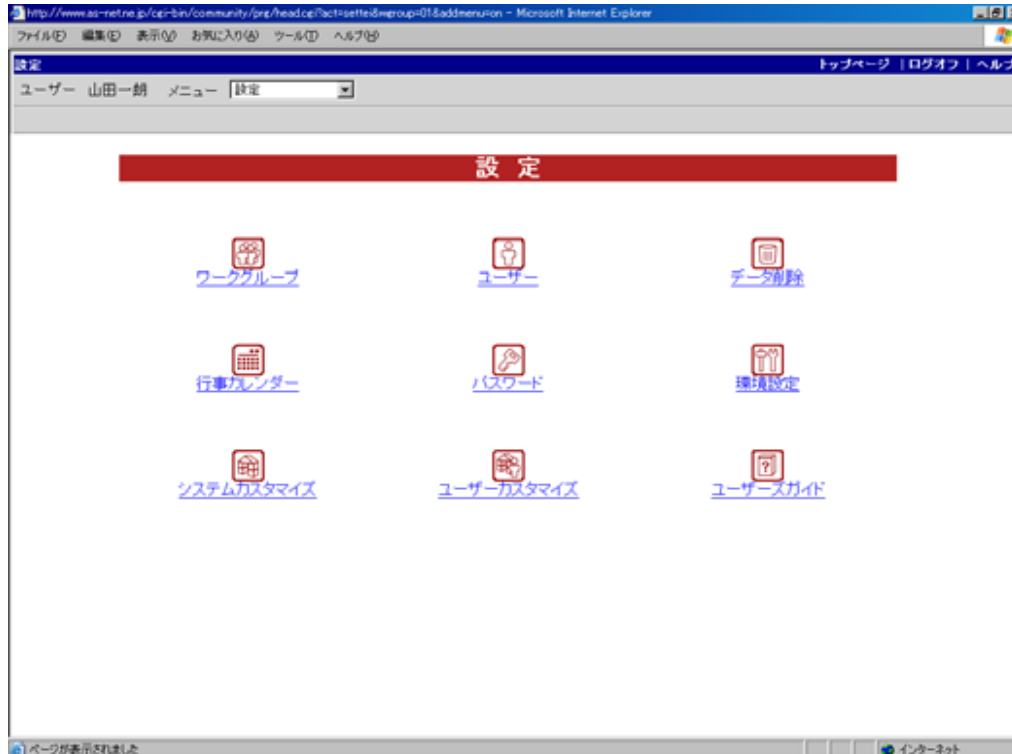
http://www.as-net.ne.jp/cgi-bin/community/prg/head.cgi?act=settei&wgroup=01&addmenu=on - Microsoft Internet Explorer

ファイル(F) 編集(E) 表示(V) お気に入り(A) ツール(T) ヘルプ(H)

設定

トップページ | ログオフ | ヘルプ

ユーザー 山田一朗 メニュー 設定

設 定

ワークグループ

ユーザー

データ削除

行事カレンダー

パスワード

環境設定

システムカスタマイズ

ユーザーカスタマイズ

ユーザーズガイド

ページが表示されました

インターネット